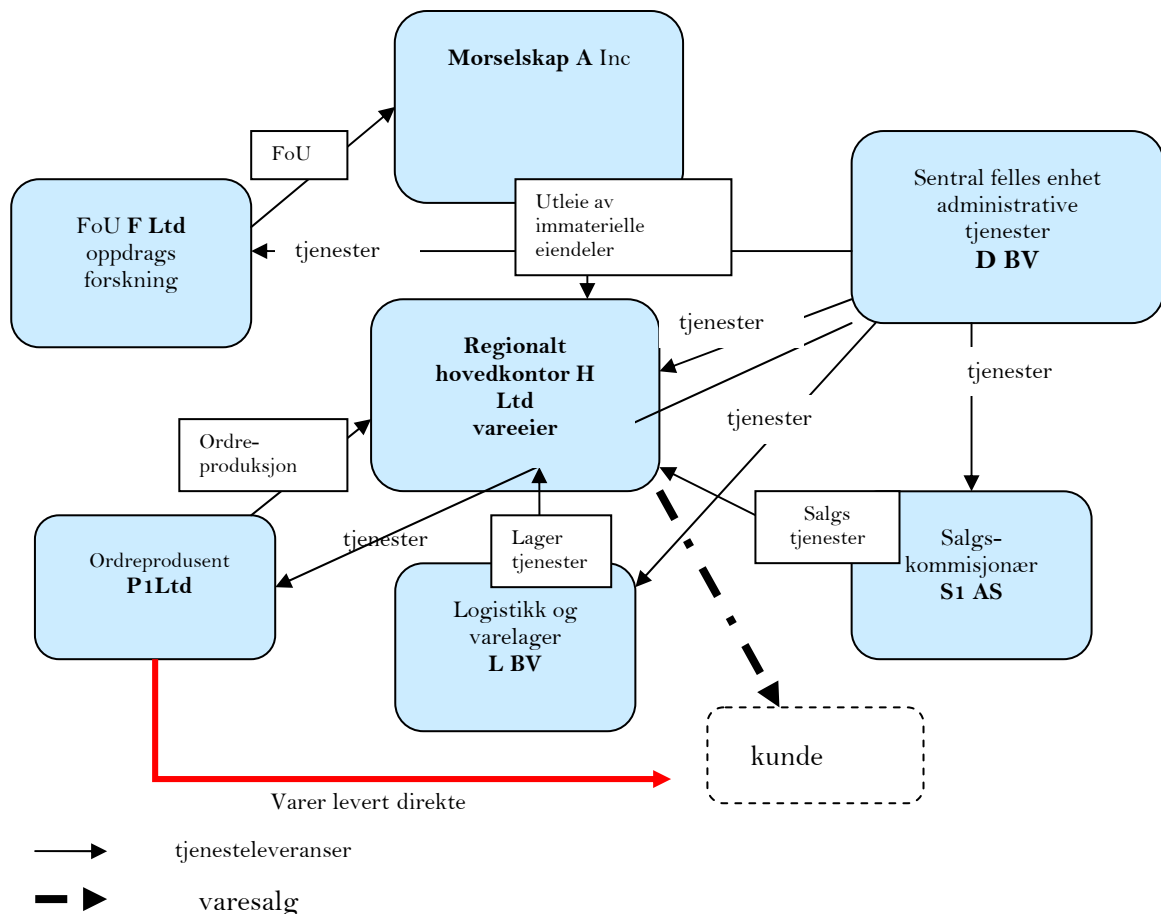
**Morselskap A** Inc

FoU

FoU **F Ltd** oppdrags forskning

tjenester

Utleie av immaterielle eiendeler

Sentral felles enhet administrative tjenester **D BV**

tjenester

**Regionalt hovedkontor H Ltd vareeier**

tjenester

tjenester

Ordreproduksjon

tjenester

Lager tjenester

Salgs tjenester

Salgs-kommisjonær **S1 AS**

Ordreprodusent **P1Ltd**

Logistikk og varelager **L BV**

kunde

Varer levert direkte

tjenesteleveranser

varesalg